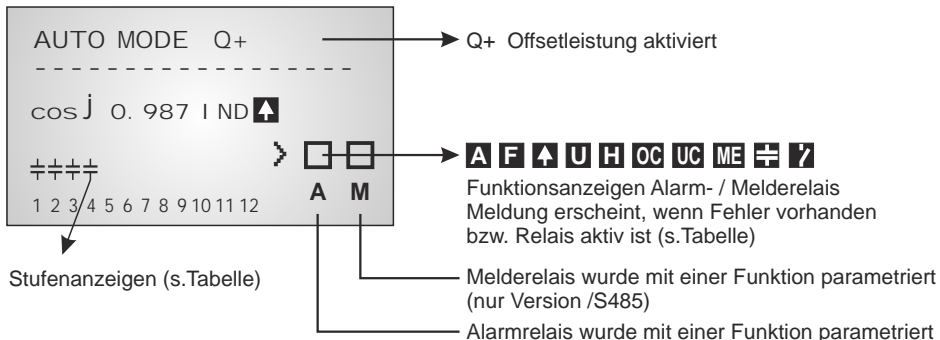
AUTO MODE Q+

- - - - - - - - - - - - - - - -

cos j 0. 987 IND

> A M

1 2 3 4 5 6 7 8 9 10 11 12

Q+ Offsetleistung aktiviert

A F U H OC UC ME

Funktionsanzeigen Alarm- / Melderelais
Meldung erscheint, wenn Fehler vorhanden bzw. Relais aktiv ist (s.Tabelle)

Stufenanzeigen (s.Tabelle)

Melderelais wurde mit einer Funktion parametriert (nur Version /S485)

Alarmrelais wurde mit einer Funktion parametriert